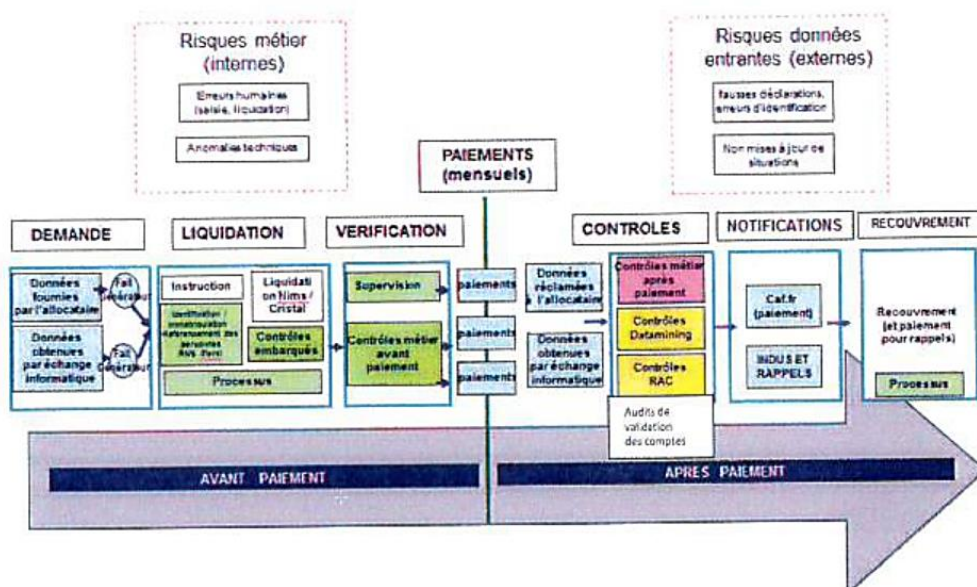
Risques métier (internes)

Erreurs humaines (saisie, liquidation)

Anomalies techniques

Risques données entrantes (externes)

fausses déclarations, erreurs d'identification

Non mises à jour de situations

PAIEMENTS (mensuels)

DEMANDE

Données fournies par l'allocataire

Fait générateur

Données obtenues par échange informatique

Fait générateur

LIQUIDATION

Instruction

Liquidation Nims / Cristal

Identification / construction / référencement des personnes RNIS (Sni)

Contrôles embarqués

Processus

VERIFICATION

Supervision

Contrôles métier avant paiement

paiements

paiements

paiements

CONTROLES

Données réclamées à l'allocataire

Données obtenues par échange informatique

Contrôles métier après paiement

Contrôles Datamining

Contrôles RAC

Audits de validation des comptes

NOTIFICATIONS

Caf.fr (paiement)

INDUS ET RAPPELS

RECOUVREMENT

Recouvrement (et paiement pour rappels)

Processus

AVANT PAIEMENT

APRES PAIEMENT